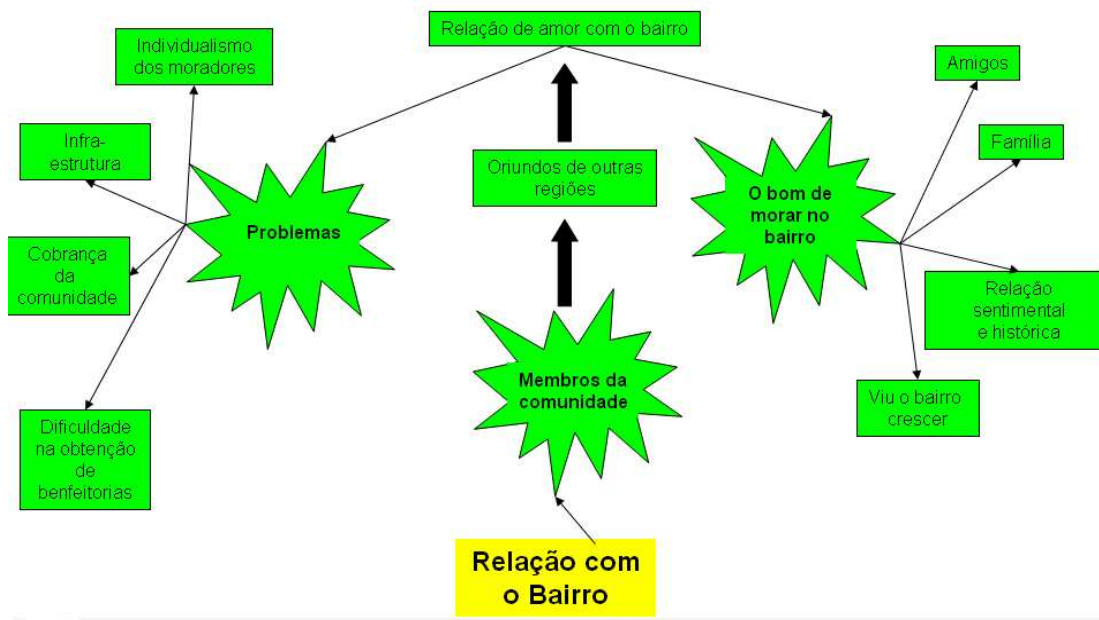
Relação de amor com o bairro

Individualismo dos moradores

Infra-estrutura

Cobrança da comunidade

Dificuldade na obtenção de benfeitorias

Problemas

Oriundos de outras regiões

Membros da comunidade

Relação com o Bairro

O bom de morar no bairro

Amigos

Família

Relação sentimental e histórica

Viu o bairro crescer